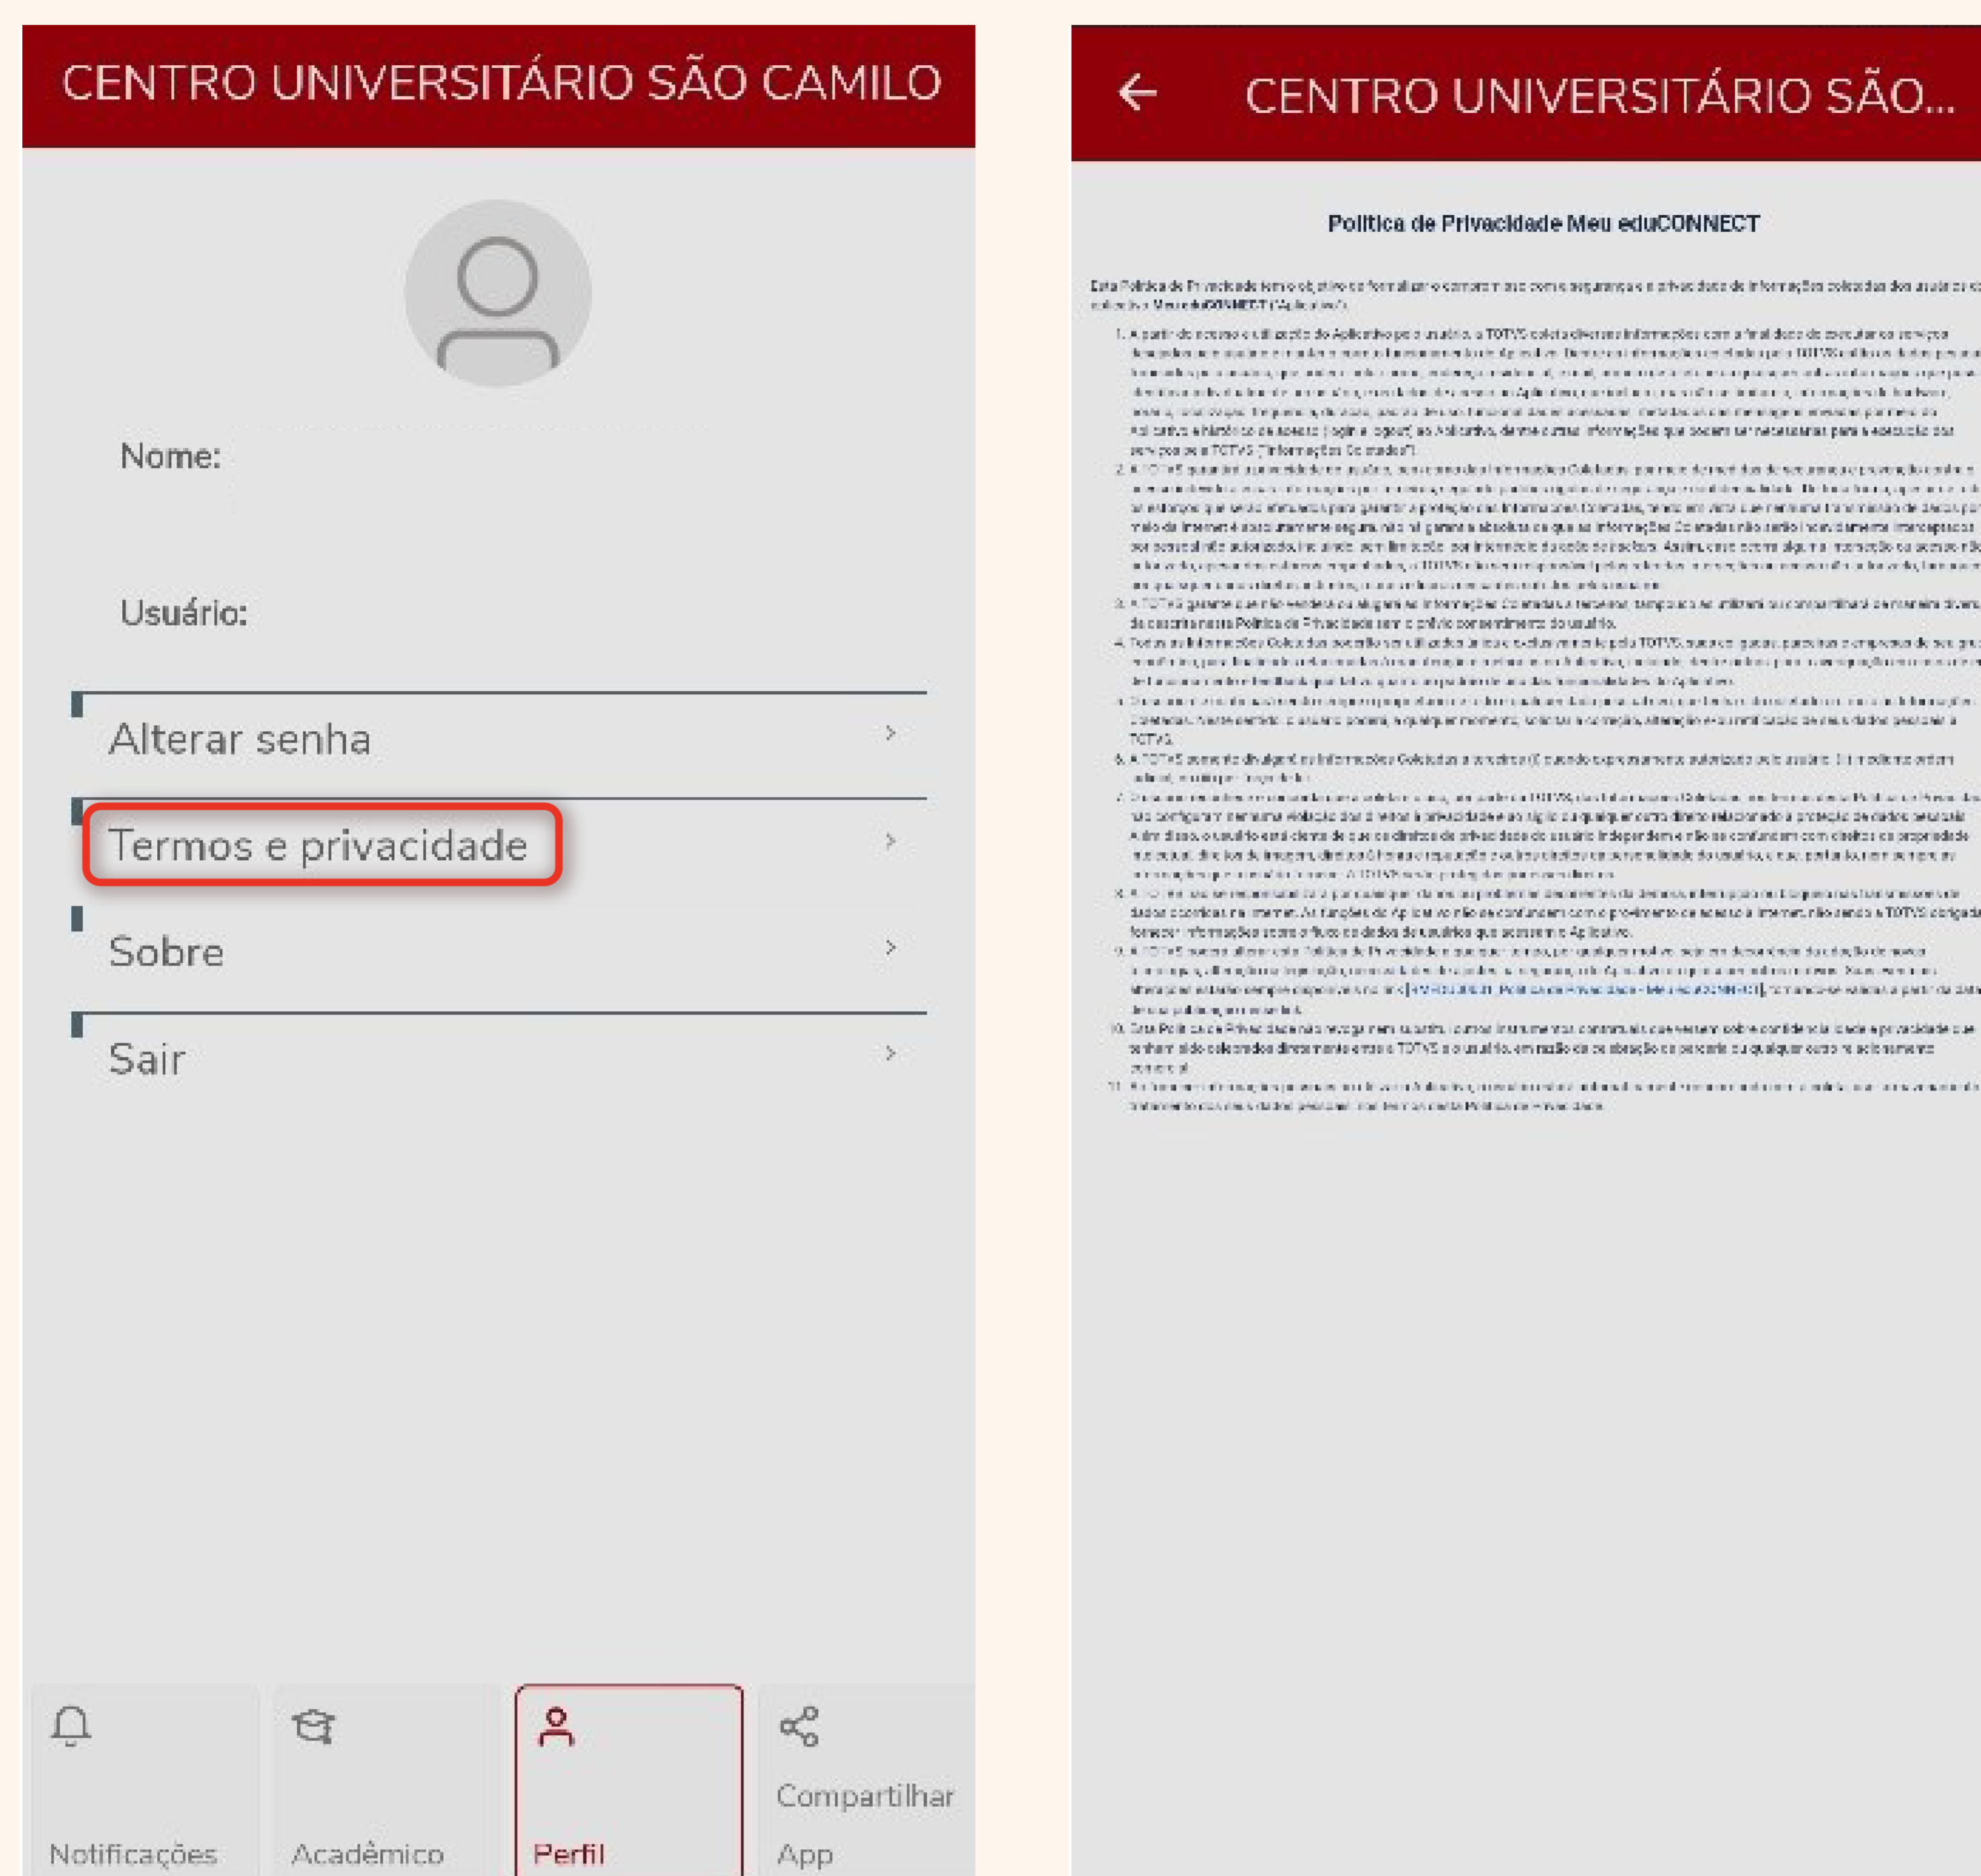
CENTRO UNIVERSITÁRIO SÃO CAMILO

Nome:

Usuário:

Alterar senha

Termos e privacidade

Sobre

Sair

Notificações

Acadêmico

Perfil

Compartilhar App

CENTRO UNIVERSITÁRIO SÃO...

Política de Privacidade Meu eduCONNECT

Esta Política de Privacidade tem o objetivo de formalizar o compromisso com a segurança e privacidade de informações coletadas dos usuários do aplicativo Meu eduCONNECT ("Aplicativo").

1. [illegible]
2. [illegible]
3. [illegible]
4. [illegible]
5. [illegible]
6. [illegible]
7. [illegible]
8. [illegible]
9. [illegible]
10. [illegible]
11. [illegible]